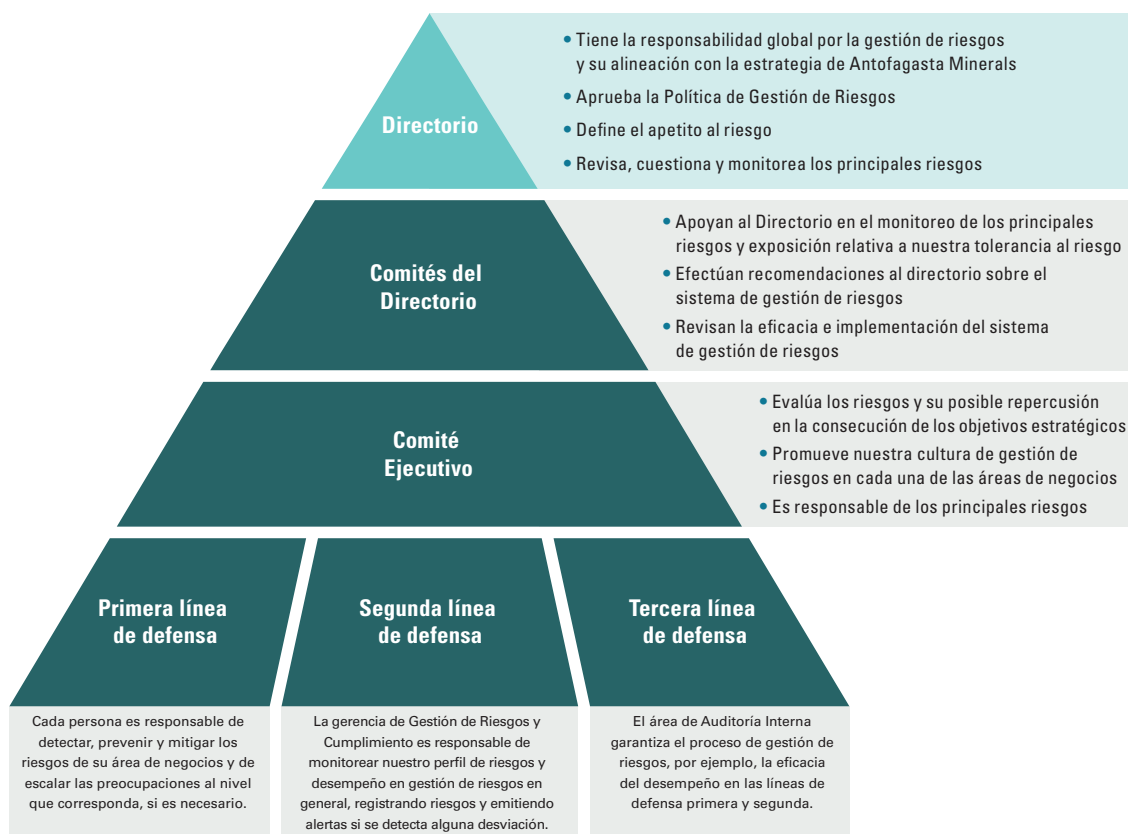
Directorio

• Tiene la responsabilidad global por la gestión de riesgos y su alineación con la estrategia de Antofagasta Minerals
• Aprueba la Política de Gestión de Riesgos
• Define el apetito al riesgo
• Revisa, cuestiona y monitorea los principales riesgos

Comités del Directorio

• Apoyan al Directorio en el monitoreo de los principales riesgos y exposición relativa a nuestra tolerancia al riesgo
• Efectúan recomendaciones al directorio sobre el sistema de gestión de riesgos
• Revisan la eficacia e implementación del sistema de gestión de riesgos

Comité Ejecutivo

• Evalúa los riesgos y su posible repercusión en la consecución de los objetivos estratégicos
• Promueve nuestra cultura de gestión de riesgos en cada una de las áreas de negocios
• Es responsable de los principales riesgos

Primera línea de defensa

Cada persona es responsable de detectar, prevenir y mitigar los riesgos de su área de negocios y de escalar las preocupaciones al nivel que corresponda, si es necesario.

Segunda línea de defensa

La gerencia de Gestión de Riesgos y Cumplimiento es responsable de monitorear nuestro perfil de riesgos y desempeño en gestión de riesgos en general, registrando riesgos y emitiendo alertas si se detecta alguna desviación.

Tercera línea de defensa

El área de Auditoría Interna garantiza el proceso de gestión de riesgos, por ejemplo, la eficacia del desempeño en las líneas de defensa primera y segunda.